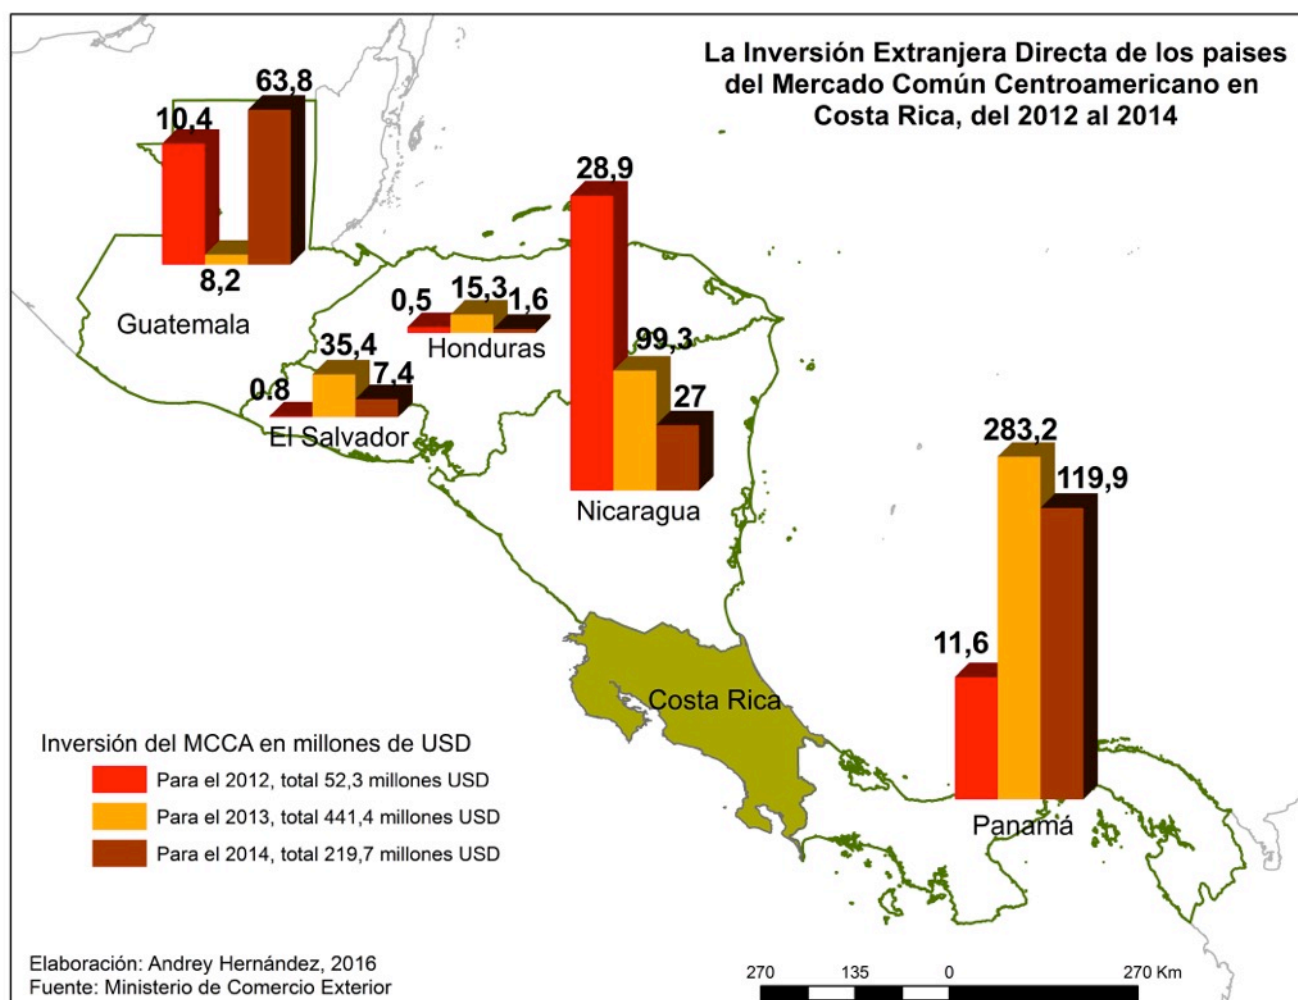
La Inversión Extranjera Directa de los paises del Mercado Común Centroamericano en Costa Rica, del 2012 al 2014

10,4
63,8
8,2
Guatemala

28,9
99,3
27
Nicaragua

0,5
15,3
1,6
Honduras

35,4
0.8
7,4
El Salvador

283,2
119,9
11,6
Panamá

Costa Rica

Inversión del MCCA en millones de USD
Para el 2012, total 52,3 millones USD
Para el 2013, total 441,4 millones USD
Para el 2014, total 219,7 millones USD

Elaboración: Andrey Hernández, 2016
Fuente: Ministerio de Comercio Exterior

270 135 0 270 Km